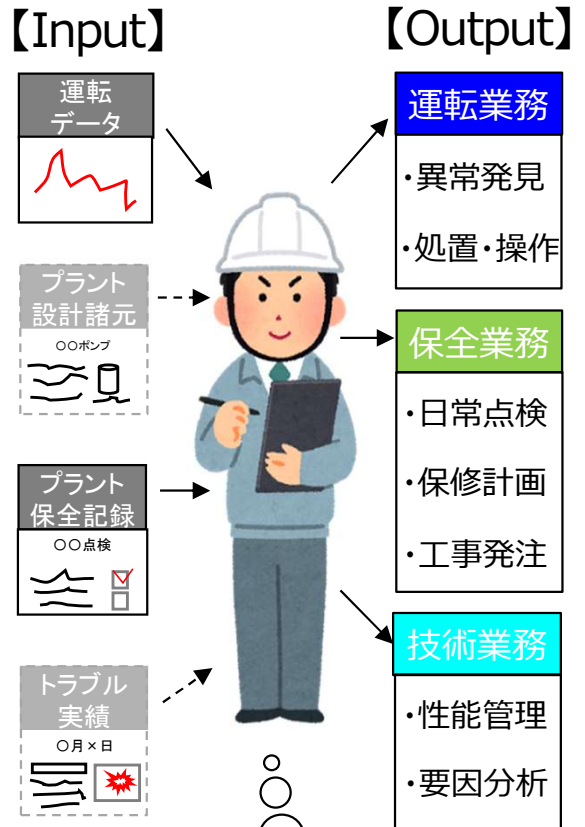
【Input】

【Output】

運転データ

プラント設計諸元

○○ポンプ

プラント保全記録

○○点検

トラブル実績

○月×日

運転業務

・異常発見

・処置・操作

保全業務

・日常点検

・保修計画

・工事発注

技術業務

・性能管理

・要因分析